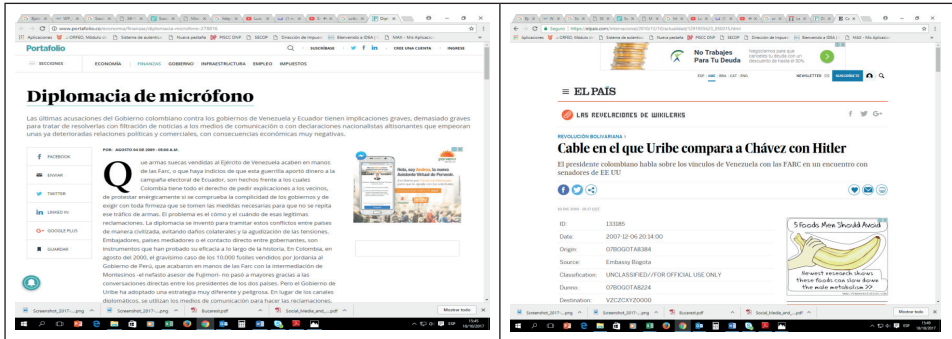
www.portafolio.co/economia/finanzas/diplomacia-microfono-276616

Aplicaciones | CORREO. Módulo de | Sistema de autentica | PISCC DNP | SECOP | Dirección de Impuest | Bienvenido a IDEA | MAX - Mis Aplicacio

Portafolio

SUSCRÍBASE | CREE UNA CUENTA | INGRESE

SECCIONES | ECONOMÍA | FINANZAS | GOBIERNO | INFRAESTRUCTURA | EMPLEO | IMPUESTOS

Diplomacia de micrófono

Las últimas acusaciones del Gobierno colombiano contra los gobiernos de Venezuela y Ecuador tienen implicaciones graves, demasiado graves para tratar de resolverlas con filtración de noticias a los medios de comunicación o con declaraciones nacionalistas altisonantes que empeoran unas ya deterioradas relaciones políticas y comerciales, con consecuencias económicas muy negativas.

FACEBOOK
ENVIAR
TWITTER
LINKED IN
GOOGLE PLUS
GUARDAR

POR: AGOSTO 04 DE 2009 - 05:00 A.M.

Que armas suecas vendidas al Ejército de Venezuela acaben en manos de las Farc, o que haya indicios de que esta guerrilla aportó dinero a la campaña electoral de Ecuador, son hechos frente a los cuales Colombia tiene todo el derecho de pedir explicaciones a los vecinos, de protestar enérgicamente si se comprueba la complicidad de los gobiernos y de exigir con toda firmeza que se tomen las medidas necesarias para que no se repita ese tráfico de armas. El problema es el cómo y el cuándo de esas legítimas reclamaciones. La diplomacia se inventó para tramitar estos conflictos entre países de manera civilizada, evitando daños colaterales y la agudización de las tensiones. Embajadores, países mediadores o el contacto directo entre gobernantes, son instrumentos que han probado su eficacia a lo largo de la historia. En Colombia, en agosto del 2000, el gravísimo caso de los 10.000 fusiles vendidos por Jordania al Gobierno de Perú, que acabaron en manos de las Farc con la intermediación de Montesinos -el nefasto asesor de Fujimori- no pasó a mayores gracias a las conversaciones directas entre los presidentes de los dos países. Pero el Gobierno de Uribe ha adoptado una estrategia muy diferente y peligrosa. En lugar de los canales diplomáticos, se utilizan los medios de comunicación para hacer las reclamaciones.

Hola, soy Andrea, la nueva Asistente Virtual de Porvenir.

Screenshot_2017-....png | Screenshot_2017-....png | Bucaresl.pdf | Social_Media_and_....pdf | Mostrar todo

https://elpais.com/internacional/2010/12/10/actualidad/1291935623_850215.html

No Trabajes Para Tu Deuda

ESP · AME · BRA · CAT · ENG | NEWSLETTERS | SUSCRÍBETE

EL PAÍS

LAS REVELACIONES DE WIKILEAKS

REVOLUCIÓN BOLIVARIANA

Cable en el que Uribe compara a Chávez con Hitler

El presidente colombiano habla sobre los vínculos de Venezuela con las FARC en un encuentro con senadores de EE UU

| | |
|---|---|
| ID: | 133185 |
| Date: | 2007-12-06 20:14:00 |
| Origin: | 07BOGOTA8384 |
| Source: | Embassy Bogota |
| Classification: | UNCLASSIFIED//FOR OFFICIAL USE ONLY |
| Dunno: | 07BOGOTA8224 |
| Destination: | VZCZCXYZ0000 |

5 Foods Men Should Avoid
Newest research shows these foods can slow down the male metabolism

Screenshot_2017-....png | Screenshot_2017-....png | Bucaresl.pdf | Social_Media_and_....pdf | Mostrar todo

ESP 15:49 10/16/2017